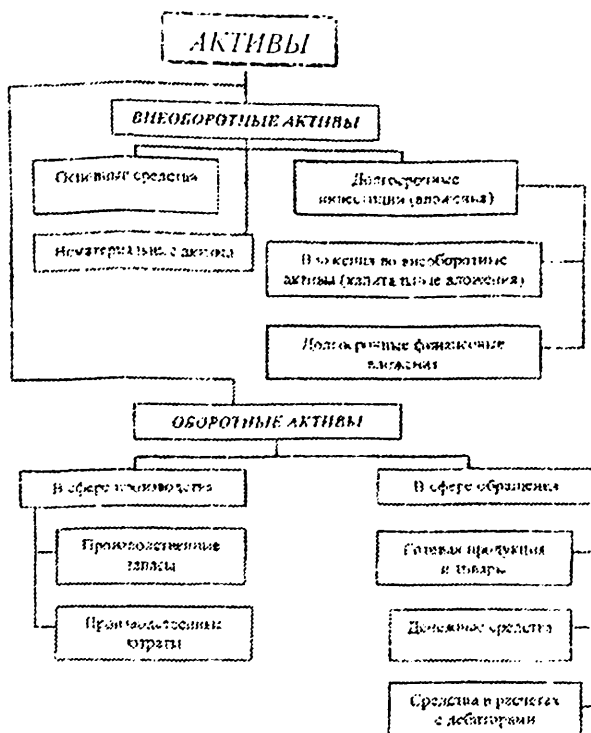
АКТИВЫ

ВНЕОБОРОТНЫЕ АКТИВЫ

Основные средства

Долгосрочные инвестиции (вложения)

Нематериальные активы

Вложения во внеоборотные активы (капитальные вложения)

Долгосрочные финансовые вложения

ОБОРОТНЫЕ АКТИВЫ

В сфере производства

В сфере обращения

Производственные запасы

Готовая продукция и товары

Производственные затраты

Денежные средства

Средства в расчетах с дебиторами